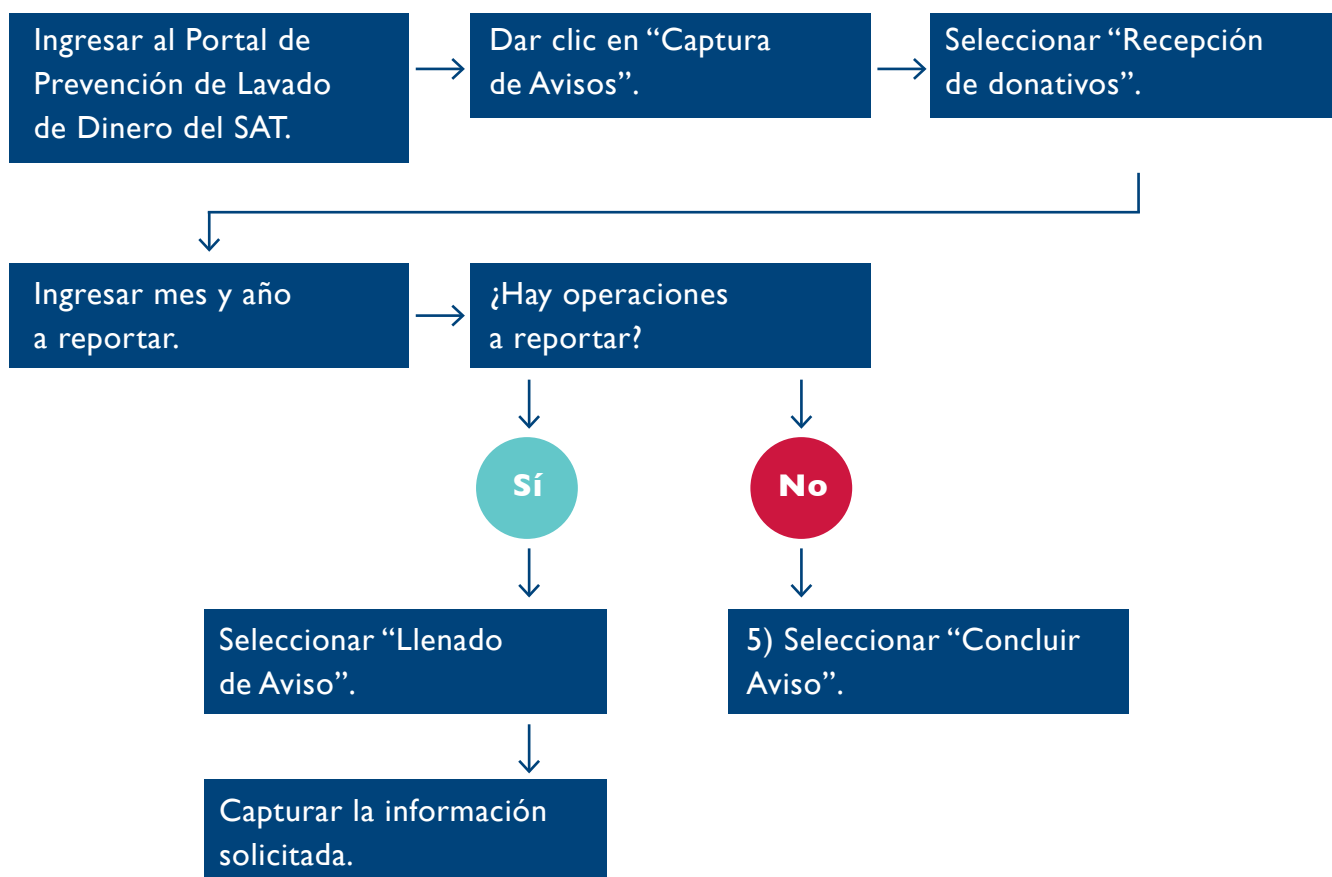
Ingresar al Portal de Prevención de Lavado de Dinero del SAT.

Dar clic en “Captura de Avisos”.

Seleccionar “Recepción de donativos”.

Ingresar mes y año a reportar.

¿Hay operaciones a reportar?

Sí

No

Seleccionar “Llenado de Aviso”.

5) Seleccionar “Concluir Aviso”.

Capturar la información solicitada.